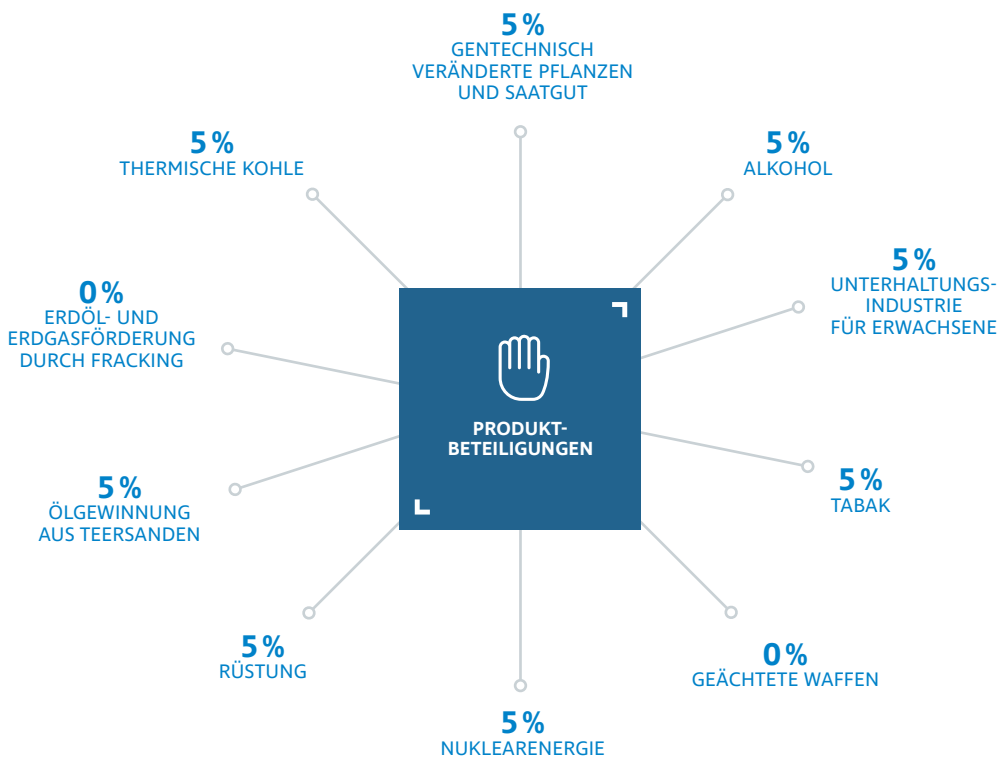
5 %
GENTECHNISCH VERÄNDERTE PFLANZEN UND SAATGUT

5 %
THERMISCHE KOHLE

5 %
ALKOHOL

0 %
ERDÖL- UND ERDGASFÖRDERUNG DURCH FRACKING

5 %
UNTERHALTUNGSINDUSTRIE FÜR ERWACHSENE

PRODUKTBETEILIGUNGEN

5 %
TABAK

5 %
ÖLGEWINNUNG AUS TEERSANDEN

5 %
RÜSTUNG

0 %
GEÄCHTETE WAFFEN

5 %
NUKLEARENERGIE